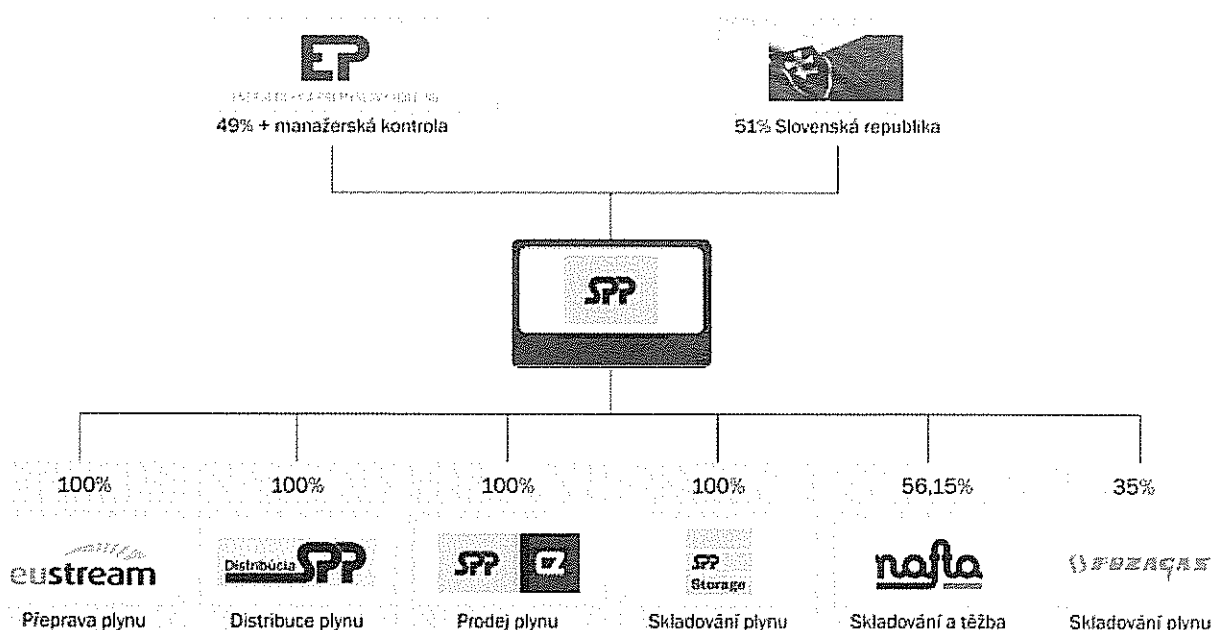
EP
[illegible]
49% + manažerská kontrola

51% Slovenská republika

SPP

100%
eustream
Přeprava plynu

100%
Distribúcia SPP
Distribuce plynu

100%
SPP
Prodej plynu

100%
SPP Storage
Skladování plynu

56,15%
nafta
Skladování a těžba

35%
POZAGAS
Skladování plynu